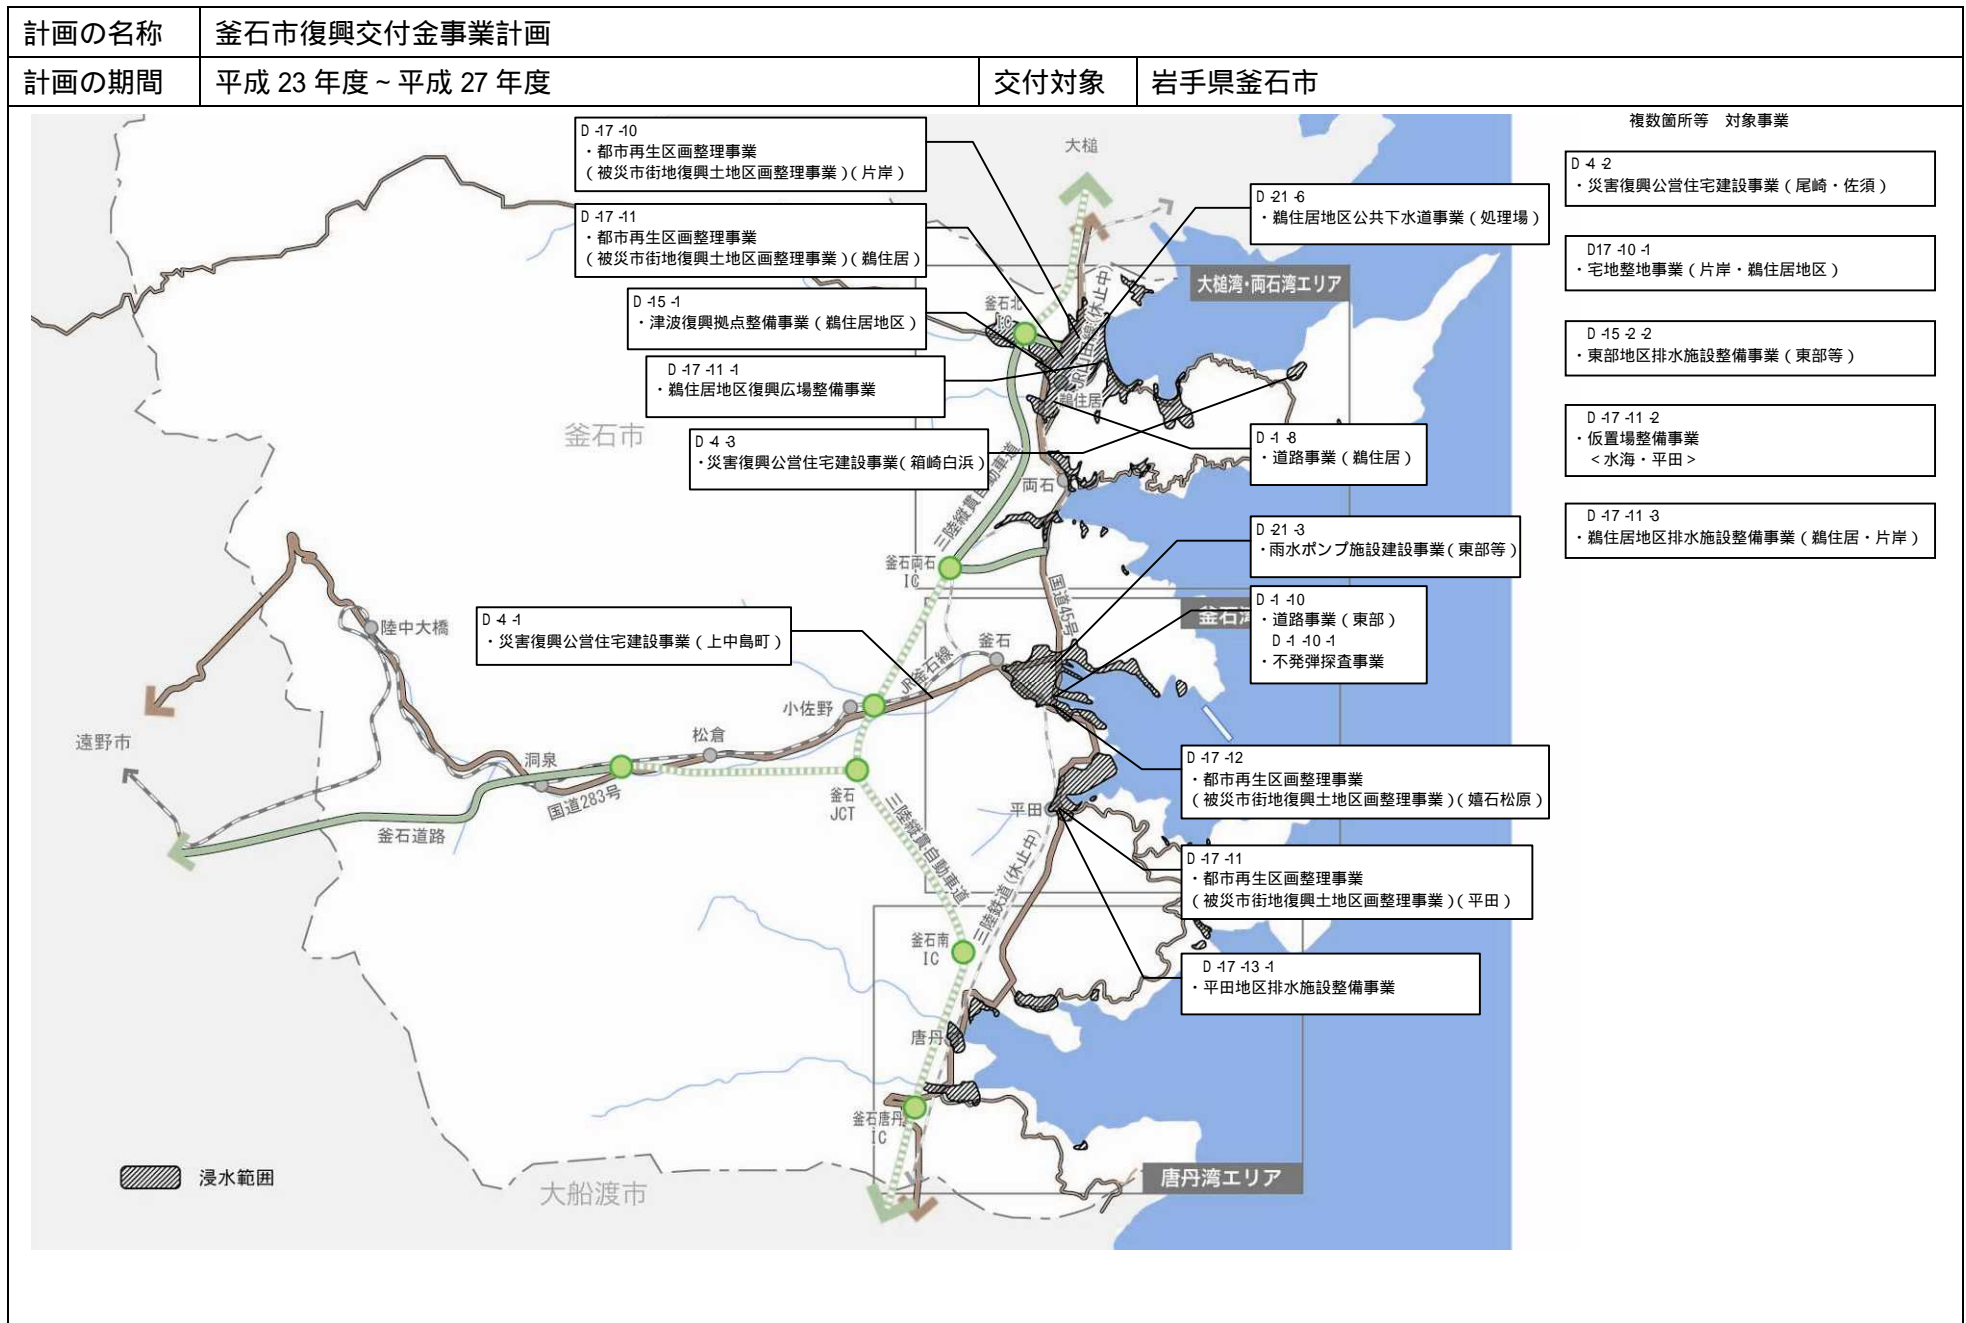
| 計画の名称 | 釜石市復興交付金事業計画 | | |
|---|---|---|---|
| 計画の期間 | 平成 23 年度 ~ 平成 27 年度 | 交付対象 | 岩手県釜石市 |

D-17-10
・都市再生区画整理事業
（被災市街地復興土地区画整理事業）（片岸）

D-17-11
・都市再生区画整理事業
（被災市街地復興土地区画整理事業）（鵜住居）

D-15-1
・津波復興拠点整備事業（鵜住居地区）

D-17-11-1
・鵜住居地区復興広場整備事業

D-4-3
・災害復興公営住宅建設事業（箱崎白浜）

D-4-1
・災害復興公営住宅建設事業（上中島町）

D-21-6
・鵜住居地区公共下水道事業（処理場）

D-1-8
・道路事業（鵜住居）

D-21-3
・雨水ポンプ施設建設事業（東部等）

D-1-10
・道路事業（東部）
D-1-10-1
・不発弾探査事業

D-17-12
・都市再生区画整理事業
（被災市街地復興土地区画整理事業）（嬉石松原）

D-17-11
・都市再生区画整理事業
（被災市街地復興土地区画整理事業）（平田）

D-17-13-1
・平田地区排水施設整備事業

複数箇所等 対象事業

D-4-2
・災害復興公営住宅建設事業（尾崎・佐須）

D17-10-1
・宅地整地事業（片岸・鵜住居地区）

D-15-2-2
・東部地区排水施設整備事業（東部等）

D-17-11-2
・仮置場整備事業
＜水海・平田＞

D-17-11-3
・鵜住居地区排水施設整備事業（鵜住居・片岸）

大槌
大槌湾･両石湾エリア
釜石北IC
鵜住居
釜石市
両石
三陸縦貫自動車道
釜石両石IC
国道45号
釜石湾
陸中大橋
釜石
JR釜石線
小佐野
松倉
遠野市
洞泉
国道283号
釜石JCT
釜石道路
三陸縦貫自動車道
平田
三陸鉄道（休止中）
釜石南IC
唐丹
釜石唐丹IC
唐丹湾エリア
大船渡市
浸水範囲